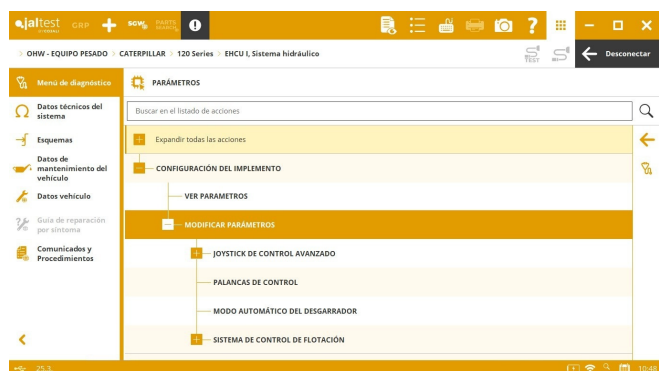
jaltest GRP SGW PARTS

OHW - EQUIPO PESADO > CATERPILLAR > 120 Series > EHCU I, Sistema hidráulico

Desconectar

Menú de diagnóstico

Datos técnicos del sistema

Esquemas

Datos de mantenimiento del vehículo

Datos vehículo

Guía de reparación por síntoma

Comunicados y Procedimientos

PARÁMETROS

Buscar en el listado de acciones

Expandir todas las acciones

CONFIGURACIÓN DEL IMPLEMENTO

VER PARAMETROS

MODIFICAR PARÁMETROS

JOYSTICK DE CONTROL AVANZADO

PALANCAS DE CONTROL

MODO AUTOMÁTICO DEL DESGARRADOR

SISTEMA DE CONTROL DE FLOTACIÓN

25.3

10:48